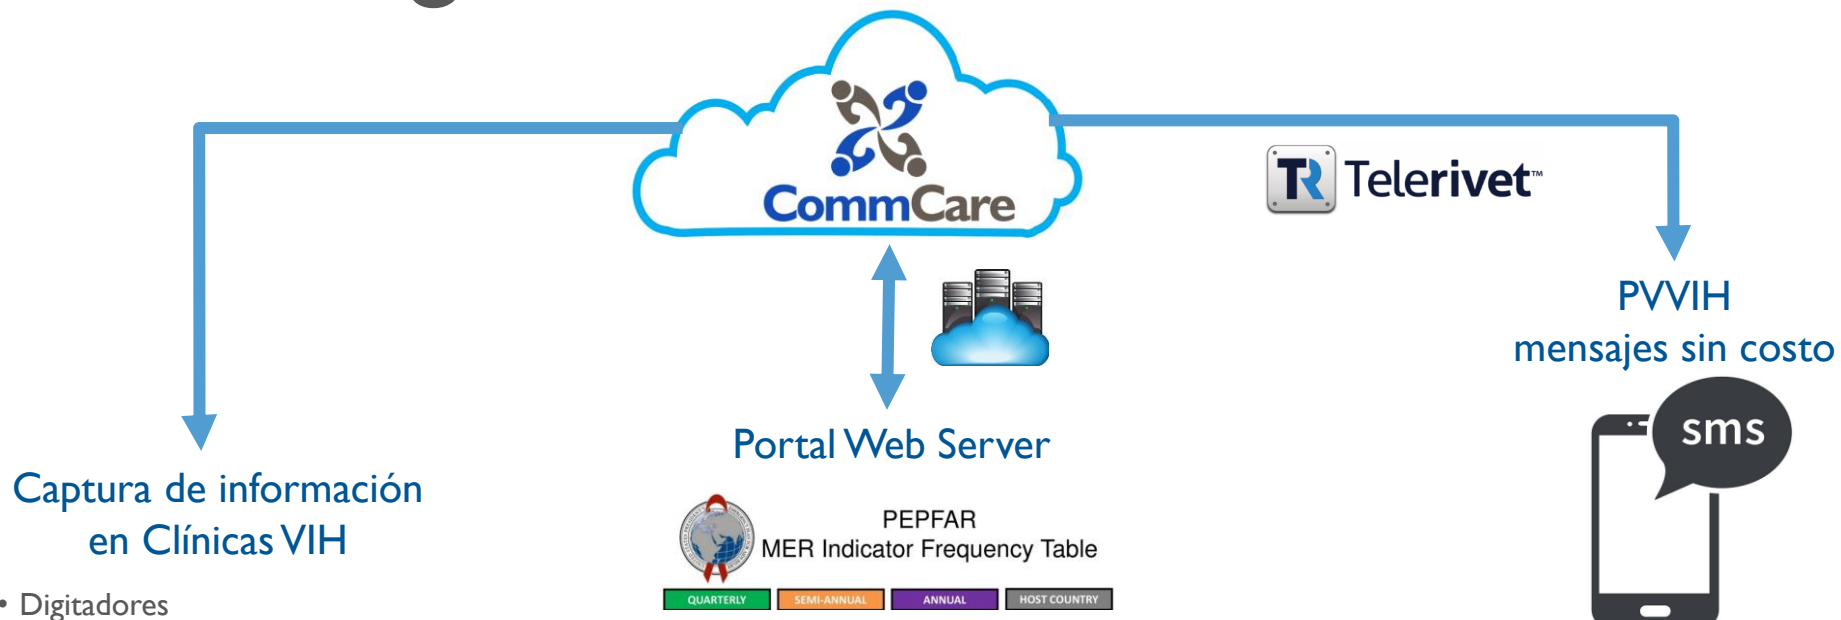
CommCare

Telerivet™

PVVIH
mensajes sin costo

sms

Portal Web Server

PEPFAR
MER Indicator Frequency Table

QUARTERLY SEMI-ANNUAL ANNUAL HOST COUNTRY

Captura de información en Clínicas VIH

• Digitadores